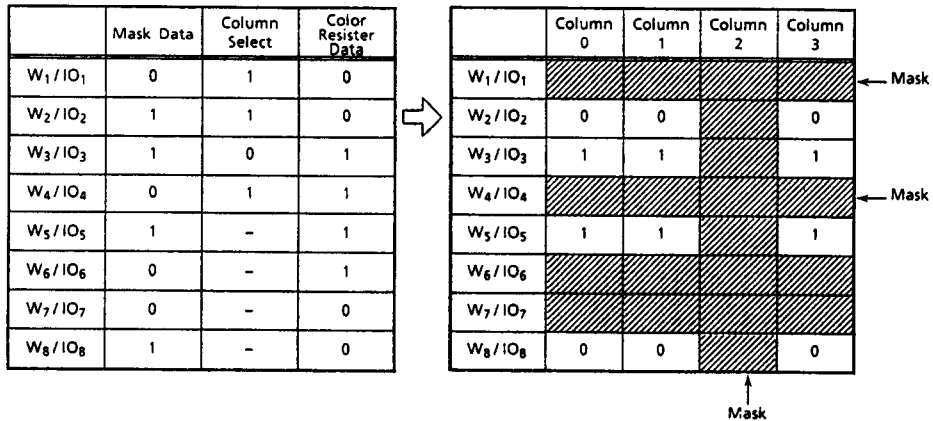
| | Mask Data | Column Select | Color Resister Data |
|---|---|---|---|
| $W_1/IO_1$ | 0 | 1 | 0 |
| $W_2/IO_2$ | 1 | 1 | 0 |
| $W_3/IO_3$ | 1 | 0 | 1 |
| $W_4/IO_4$ | 0 | 1 | 1 |
| $W_5/IO_5$ | 1 | – | 1 |
| $W_6/IO_6$ | 0 | – | 1 |
| $W_7/IO_7$ | 0 | – | 0 |
| $W_8/IO_8$ | 1 | – | 0 |

| | Column 0 | Column 1 | Column 2 | Column 3 |
|---|---|---|---|---|
| $W_1/IO_1$ | | | | |
| $W_2/IO_2$ | 0 | 0 | | 0 |
| $W_3/IO_3$ | 1 | 1 | | 1 |
| $W_4/IO_4$ | | | | |
| $W_5/IO_5$ | 1 | 1 | | 1 |
| $W_6/IO_6$ | | | | |
| $W_7/IO_7$ | | | | |
| $W_8/IO_8$ | 0 | 0 | | 0 |

Mask

Mask

Mask